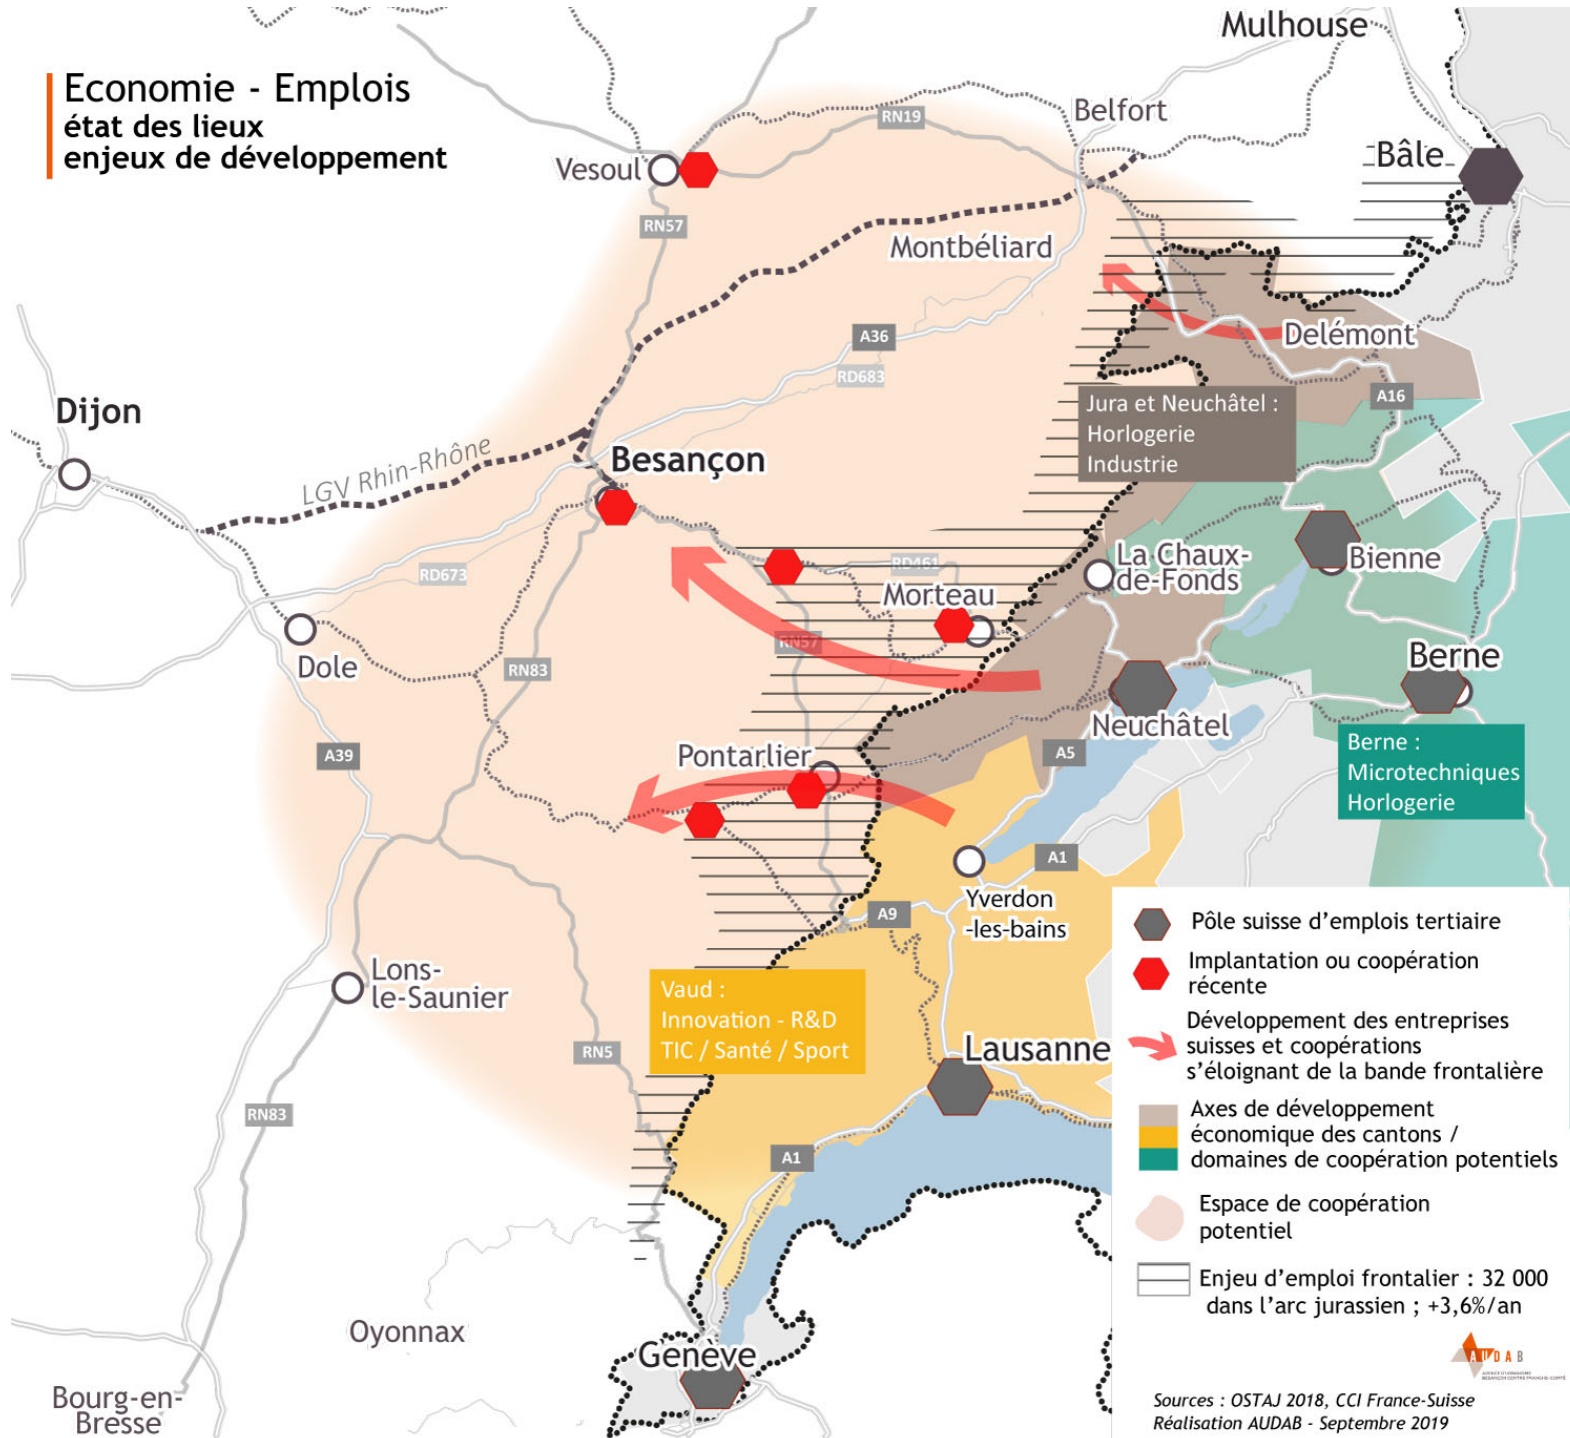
Economie - Emplois
état des lieux
enjeux de développement

Mulhouse
Belfort
Bâle
Vesoul
RN19
RN57
Montbéliard
Delémont
A36
RD683
A16
Dijon
Jura et Neuchâtel :
Horlogerie
Industrie
LGV Rhin-Rhône
Besançon
La Chaux-de-Fonds
Bienne
RD461
RD673
Morteau
RN57
Dole
RN83
Berne
Neuchâtel
A39
Berne :
Microtechniques
Horlogerie
A5
Pontarlier
A1
Yverdon-les-bains
A9
Lons-le-Saunier
Vaud :
Innovation - R&D
TIC / Santé / Sport
RN5
Lausanne
RN83
A1
Oyonnax
Genève
Bourg-en-Bresse

Pôle suisse d'emplois tertiaire
Implantation ou coopération récente
Développement des entreprises suisses et coopérations s'éloignant de la bande frontalière
Axes de développement économique des cantons / domaines de coopération potentiels
Espace de coopération potentiel
Enjeu d'emploi frontalier : 32 000 dans l'arc jurassien ; +3,6%/an

AUDAB

Sources : OSTAJ 2018, CCI France-Suisse
Réalisation AUDAB - Septembre 2019